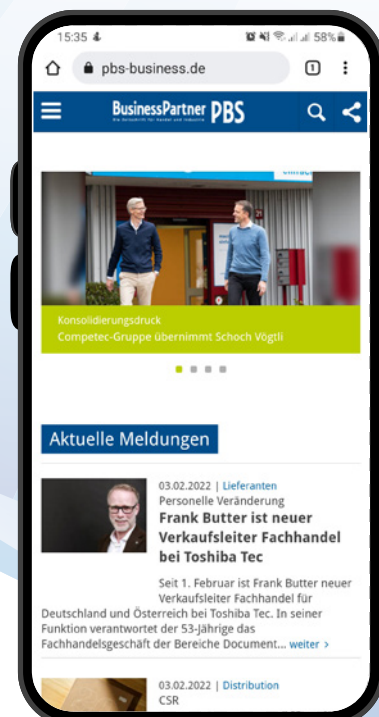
15:35
58%
pbs-business.de
1
BusinessPartner PBS
Die Zeitschrift für Handel und Industrie

Konsolidierungsdruck
Competec-Gruppe übernimmt Schoch Vögtli

Aktuelle Meldungen

03.02.2022 | Lieferanten
Personelle Veränderung
Frank Butter ist neuer Verkaufsleiter Fachhandel bei Toshiba Tec

Seit 1. Februar ist Frank Butter neuer Verkaufsleiter Fachhandel für Deutschland und Österreich bei Toshiba Tec. In seiner Funktion verantwortet der 53-Jährige das Fachhandelsgeschäft der Bereiche Document... weiter >

03.02.2022 | Distribution
CSR